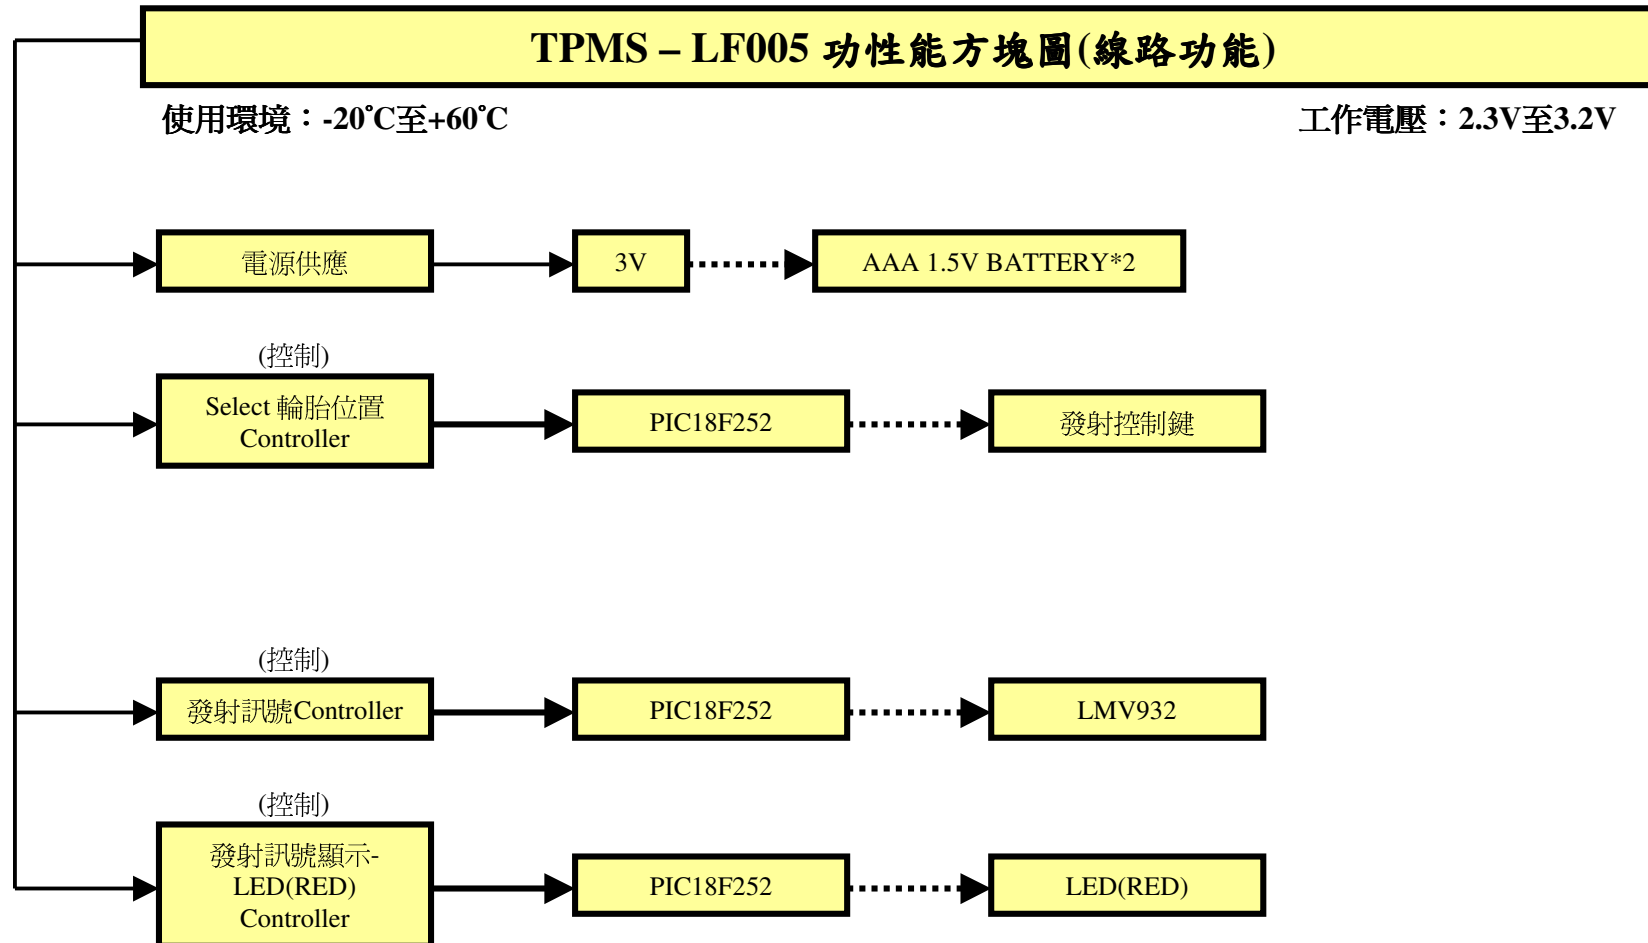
TPMS – LF005 功性能方塊圖(線路功能)

使用環境：-20˚C至+60˚C

工作電壓：2.3V至3.2V

電源供應

3V

AAA 1.5V BATTERY*2

(控制)

Select 輪胎位置 Controller

PIC18F252

發射控制鍵

(控制)

發射訊號Controller

PIC18F252

LMV932

(控制)

發射訊號顯示-LED(RED) Controller

PIC18F252

LED(RED)